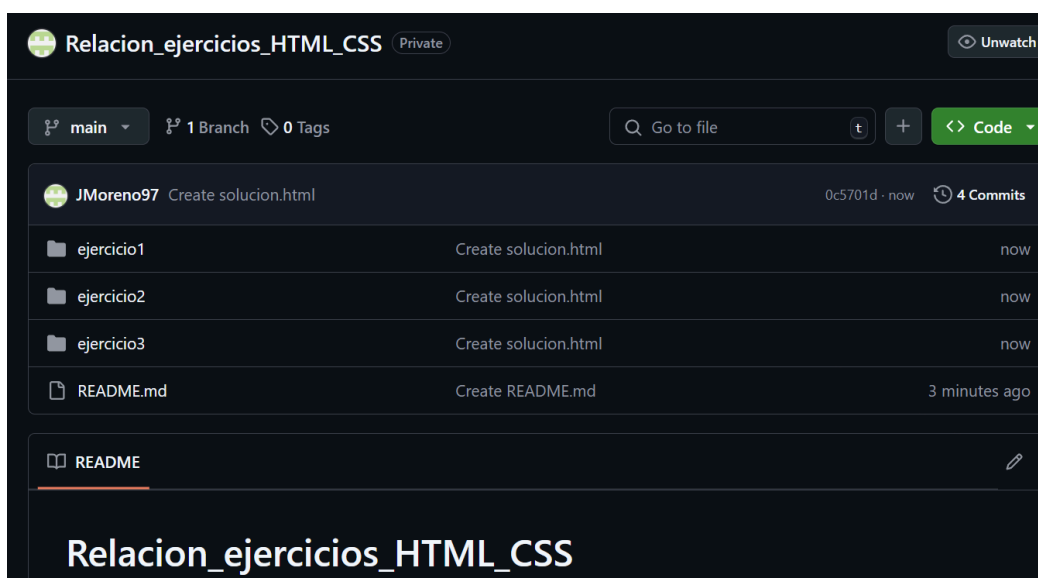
Relacion_ejercicios_HTML_CSS Private

Unwatch

main

1 Branch 0 Tags

Go to file

t

+

Code

JMoreno97 Create solucion.html

0c5701d · now

4 Commits

| | | |
|---|---|---|
| ejercicio1 | Create solucion.html | now |
| ejercicio2 | Create solucion.html | now |
| ejercicio3 | Create solucion.html | now |
| README.md | Create README.md | 3 minutes ago |

README

Relacion_ejercicios_HTML_CSS